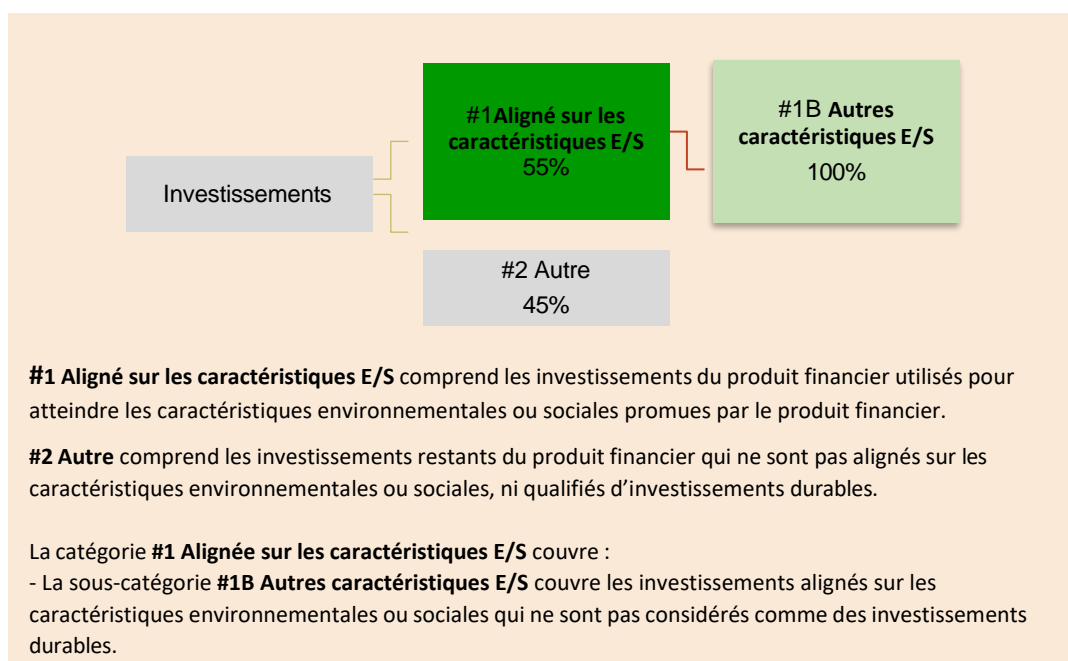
Investissements

#1Aligné sur les caractéristiques E/S
55%

#1B Autres caractéristiques E/S
100%

#2 Autre
45%

#1 Aligné sur les caractéristiques E/S comprend les investissements du produit financier utilisés pour atteindre les caractéristiques environnementales ou sociales promues par le produit financier.

#2 Autre comprend les investissements restants du produit financier qui ne sont pas alignés sur les caractéristiques environnementales ou sociales, ni qualifiés d'investissements durables.

La catégorie #1 Alignée sur les caractéristiques E/S couvre :
- La sous-catégorie #1B Autres caractéristiques E/S couvre les investissements alignés sur les caractéristiques environnementales ou sociales qui ne sont pas considérés comme des investissements durables.